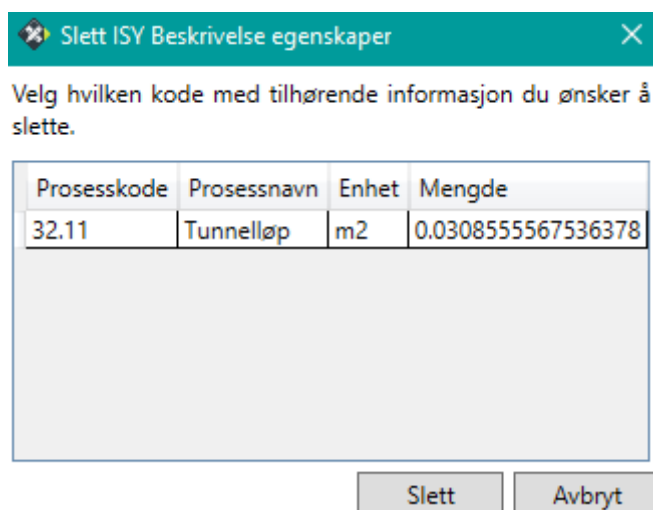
Slett ISY Beskrivelse egenskaper ×

Velg hvilken kode med tilhørende informasjon du ønsker å slette.

| Prosesskode | Prosessnavn | Enhet | Mengde |
|---|---|---|---|
| 32.11 | Tunnelløp | m2 | 0.0308555567536378 |

Slett Avbryt